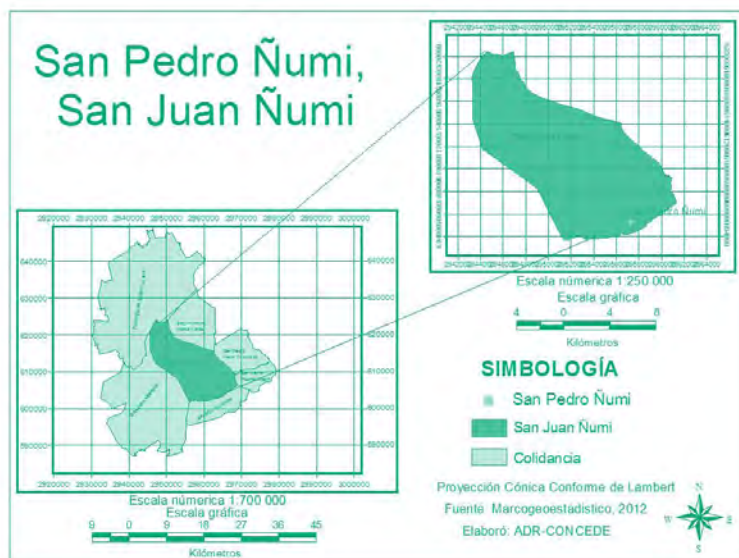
San Pedro Ñumi, San Juan Ñumi

Escala numérica 1:250 000
Escala gráfica
4 0 4 8
Kilómetros

San Pedro Ñumi

SIMBOLOGÍA

San Pedro Ñumi
San Juan Ñumi
Colidancia

2920000 2930000 2940000 2950000 2960000 2970000 2980000 2990000 3000000

640000
630000
620000
610000
600000
590000

Escala numérica 1:700 000
Escala gráfica
9 0 9 18 27 36 45
Kilómetros

Proyección Cónica Conforme de Lambert
Fuente: Marcogeoestadístico, 2012
Elaboró: ADR-CONCEDE

N
W E
S